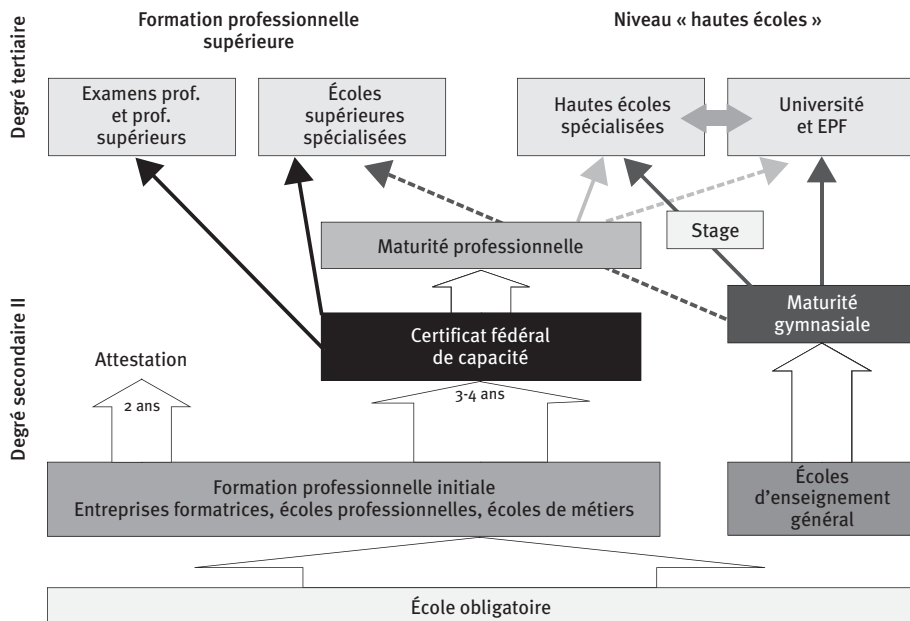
Degré tertiaire

Formation professionnelle supérieure

Niveau « hautes écoles »

Examens prof. et prof. supérieurs

Écoles supérieures spécialisées

Hautes écoles spécialisées

Université et EPF

Stage

Maturité professionnelle

Degré secondaire II

Maturité gymnasiale

Attestation

Certificat fédéral de capacité

2 ans

3-4 ans

Formation professionnelle initiale
Entreprises formatrices, écoles professionnelles, écoles de métiers

Écoles d'enseignement général

École obligatoire